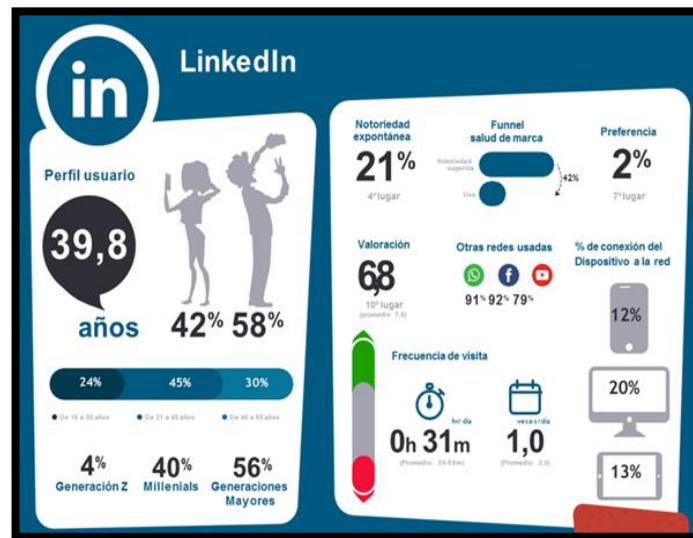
in

LinkedIn

Perfil usuario

39,8

años

42% 58%

| 24% | 45% | 30% |
|---|---|---|

De 16 a 30 años   De 31 a 45 años   De 46 a 65 años

4% Generación Z

40% Millenials

56% Generaciones Mayores

Notoriedad expontánea

21%

4º lugar

Funnel salud de marca

Notoriedad sugerida

Uso

42%

Preferencia

2%

7º lugar

Valoración

6,8

10º lugar (promedio 7,5)

Otras redes usadas

91% 92% 79%

% de conexión del Dispositivo a la red

12%

20%

13%

Frecuencia de visita

hr/ día

0h 31m

(Promedio: 0h 58m)

veces/día

1,0

(Promedio: 2,0)